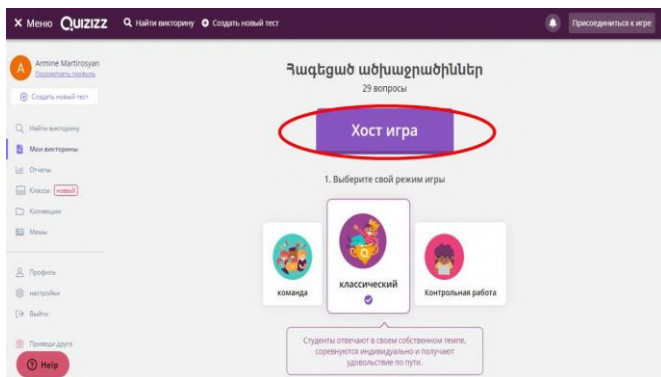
× Меню QUIZIZZ Найти викторину Создать новый тест Присоединиться к игре

A Armine Martirosyan
Посмотреть профиль

Создать новый тест

Найти викторину
Мои викторины
Отчеты
Классы новый
Коллекции
Мемы

Профиль
настройки
Выйти

Приведи друга

Help

Յագեցած ածխաջրածիններ
29 вопросы

Хост игра

1. Выберите свой режим игры

команда
классический
Контрольная работа

Студенты отвечают в своем собственном темпе, соревнуются индивидуально и получают удовольствие по пути.